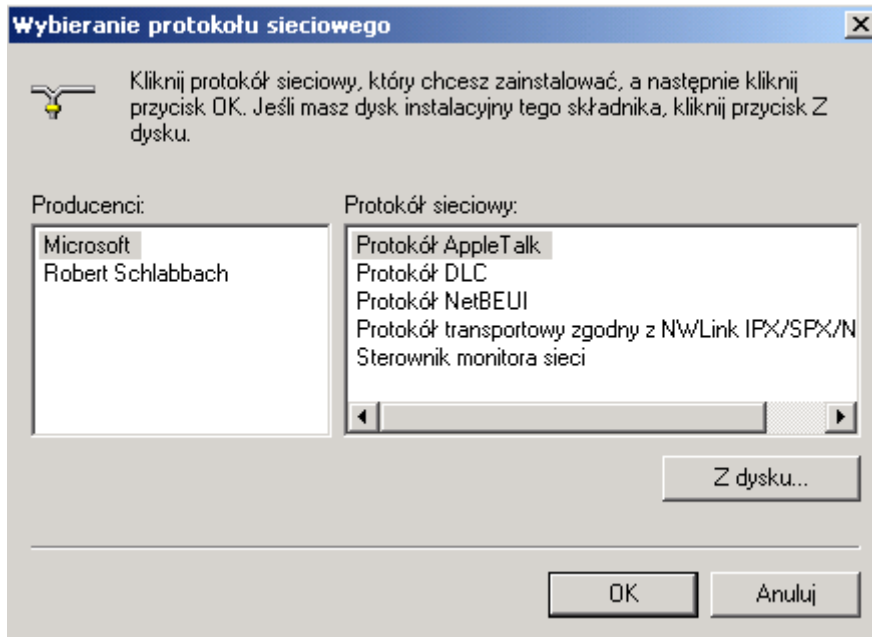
Wybieranie protokołu sieciowego

Kliknij protokół sieciowy, który chcesz zainstalować, a następnie kliknij przycisk OK. Jeśli masz dysk instalacyjny tego składnika, kliknij przycisk Z dysku.

Producenci:
Microsoft
Robert Schlabbach

Protokół sieciowy:
Protokół AppleTalk
Protokół DLC
Protokół NetBEUI
Protokół transportowy zgodny z NWLink IPX/SPX/N
Sterownik monitora sieci

Z dysku...

OK
Anuluj